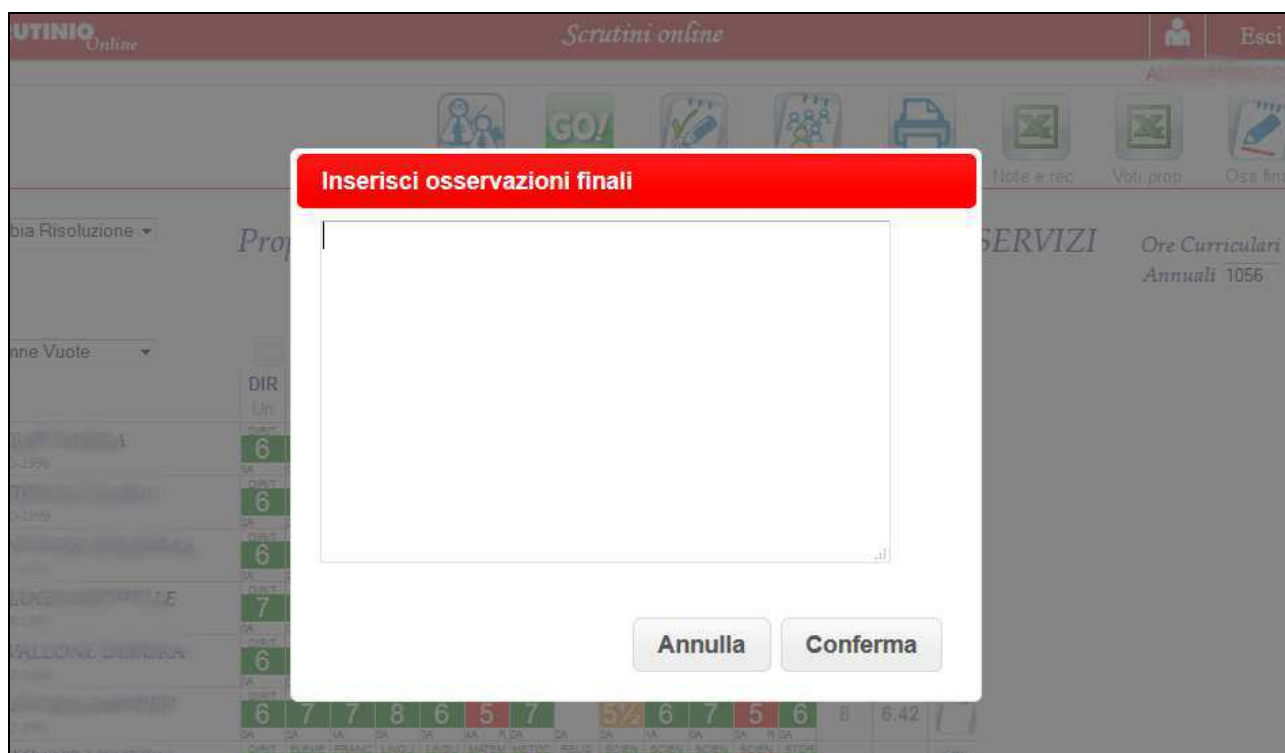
UTINIO Online

Scrutini online

Esci

GO!

Note e rec

Voti prop

Oss fin

bia Risoluzione

Prop

SERVIZI

Ore Curriculari Annuali 1056

nne Vuote

DIR

6

6

6

7

6

6 7 7 8 6 5 7 5½ 6 7 5 6 8 6.42

Inserisci osservazioni finali

Annulla

Conferma